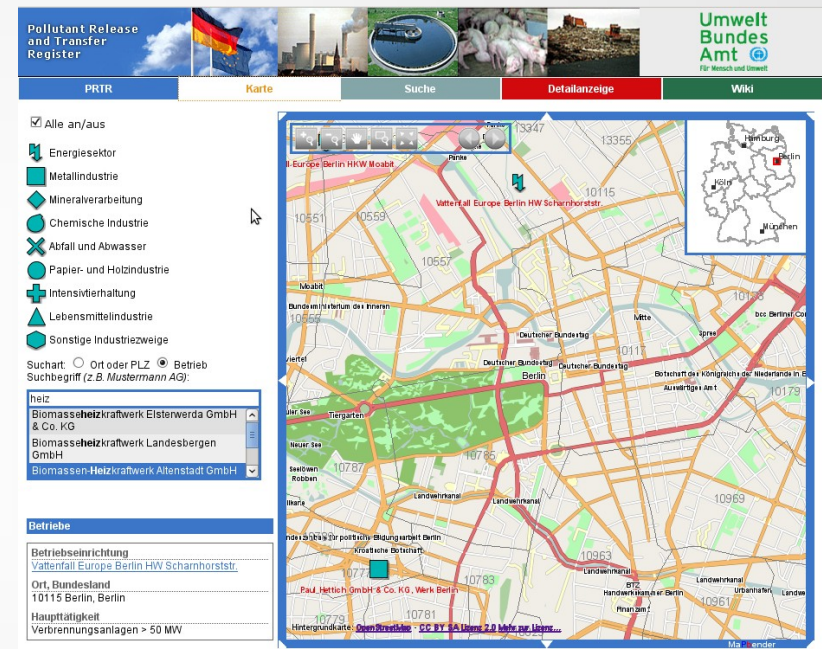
Pollutant Release and Transfer Register

Umwelt Bundes Amt
Für Mensch und Umwelt

PRTR | Karte | Suche | Detailanzeige | Wiki

Alle an/aus
Energiesektor
Metallindustrie
Mineralverarbeitung
Chemische Industrie
Abfall und Abwasser
Papier- und Holzindustrie
Intensivtierhaltung
Lebensmittelindustrie
Sonstige Industriezweige

Suchart: Ort oder PLZ Betrieb
Suchbegriff (z.B. Mustermann AG):
heiz
Biomasseheizkraftwerk Elsterwerda GmbH & Co. KG
Biomasseheizkraftwerk Landesbergen GmbH
Biomassen-Heizkraftwerk Altenstadt GmbH

Betriebe
Betriebseinrichtung
Vattenfall Europe Berlin HW Scharnhorststr.
Ort, Bundesland
10115 Berlin, Berlin
Haupttätigkeit
Verbrennungsanlagen > 50 MW

Hamburg
Berlin
Köln
München

13347
13355
10115
Vattenfall Europe Berlin HW Scharnhorststr.
ll-Europe Berlin HKW Moabit
Panke
10551
10559
10557
Moabit
Bundesministerium des Innern
10555
Deutscher Bundestag
Deutscher Bundestag
Deutscher Bundestag
Mitte
10178
bcc Berliner Con
Spree
10117
Berlin
Botschaft des Königreichs der Niederlande in
Auswärtiges Amt
10179
Tiergarten
Neuer See
Seelöwen
Robben
10787
10785
Landwehrkanal
Landwehrkanal
10969
Zentrum für politische Bildungsarbeit Berlin
Kroatische Botschaft
10963
10777
10783
Paul Hettich GmbH & Co. KG, Werk Berlin
Landwehrkanal
Landwehrkanal
BTZ Handwerkskammer Berlin
Urbanhafen
Finanzamt
10961
10781
10779
Hintergrundkarte: OpenStreetMap - CC BY SA Lizenz 2.0 Mehr zur Lizenz...
MapSender